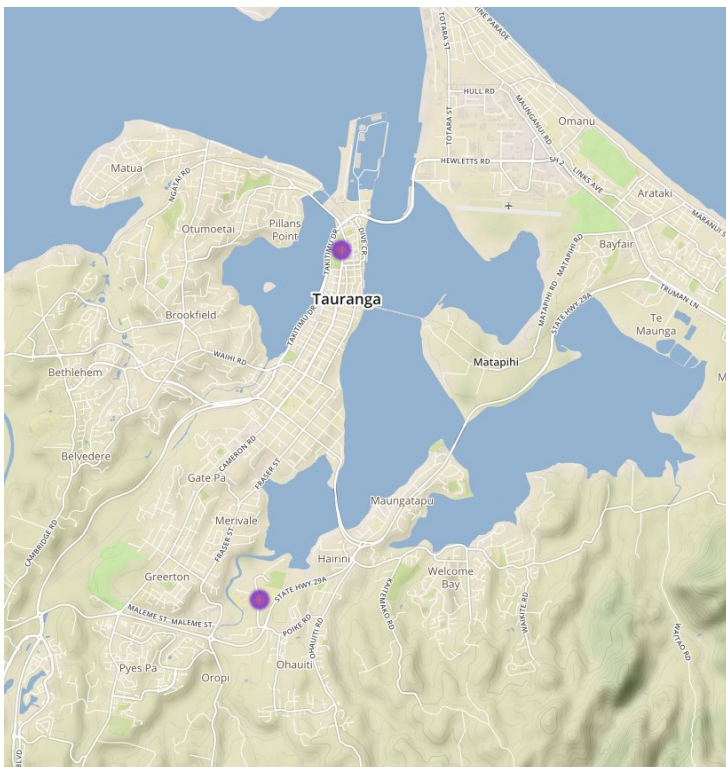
MARINE PARADE
TOTARA ST
HULL RD
MAUNGANUI RD
Omanu
TOTARA ST
HEWLETTS RD
SH 2
LINKS AVE
Arataki
MARANUI ST
Matua
NGATAI RD
Otumoetai
Pillans Point
TAKITIMU DR
DIVE CR
MATAPIHI RD
Bayfair
TRUMAN LN
Tauranga
STATE HWY 29A
Te Maunga
Brookfield
TAKITIMU DR
Matapihi
WAIHI RD
Bethlehem
Belvedere
CAMERON RD
FRASER ST
Gate Pa
CAMBRIDGE RD
Maungatapu
Merivale
FRASER ST
Hairini
Greerton
Welcome Bay
STATE HWY 29A
KAITEMAKO RD
WAIRERE RD
MALEME ST
MALEME ST
POIKE RD
OHAUITI RD
WAITAO RD
Ohauiti
Pyes Pa
Oropi
BLVD